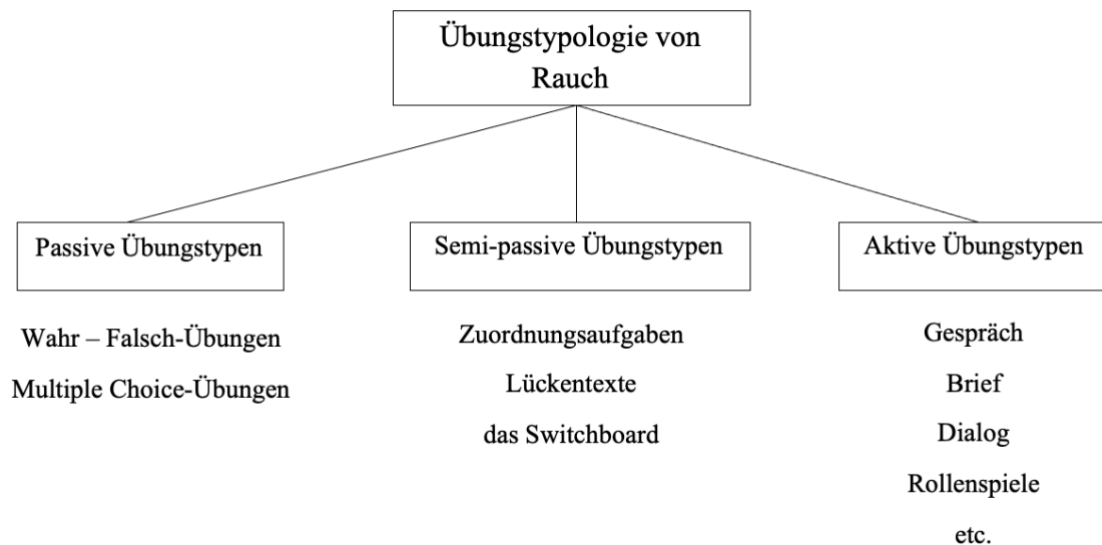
Übungstypologie von Rauch

Passive Übungtypen

Wahr – Falsch-Übungen
Multiple Choice-Übungen

Semi-passive Übungstypen

Zuordnungsaufgaben
Lückentexte
das Switchboard

Aktive Übungstypen

Gespräch
Brief
Dialog
Rollenspiele
etc.